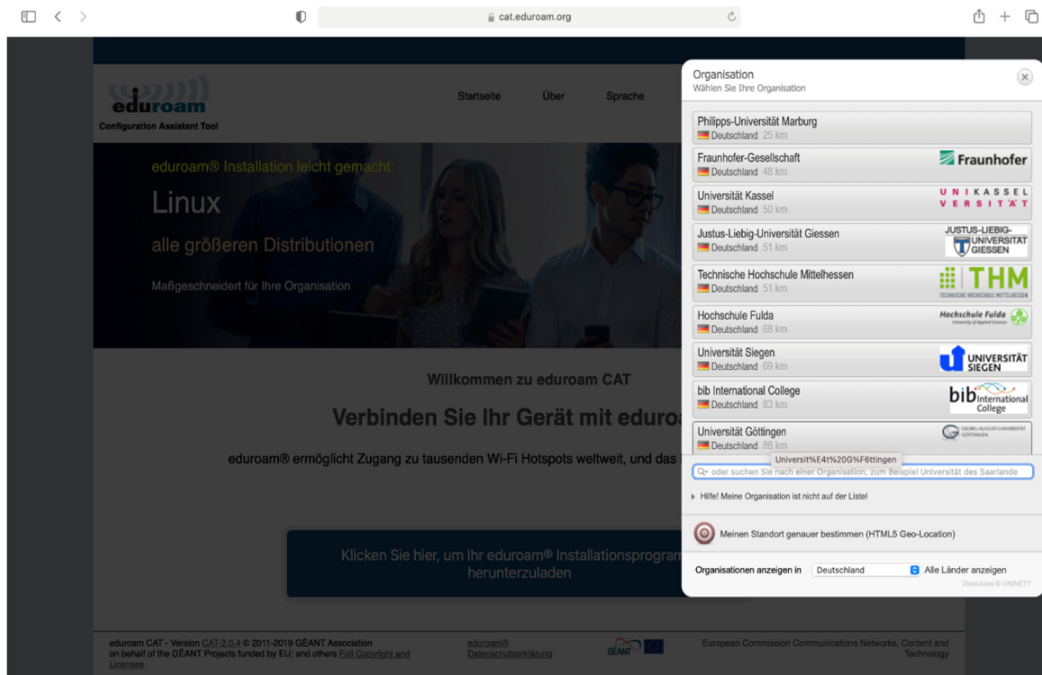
cat.eduroam.org

eduroam
Configuration Assistant Tool

Startseite Über Sprache

eduroam® Installation leicht gemacht:
Linux
alle größeren Distributionen
Maßgeschneidert für Ihre Organisation

Willkommen zu eduroam CAT
Verbinden Sie Ihr Gerät mit eduroa
eduroam® ermöglicht Zugang zu tausenden Wi-Fi Hotspots weltweit, und das
Klicken Sie hier, um Ihr eduroam® Installationsprogra herunterzuladen

eduroam CAT - Version CAT-2.0.4 © 2011-2019 GÉANT Association on behalf of the GÉANT Projects funded by EU; and others Full Copyright and Licenses
eduroam® Datenschutzerklärung
GÉANT
European Commission Communications Networks, Content and Technology

Organisation
Wählen Sie Ihre Organisation

Philipps-Universität Marburg
Deutschland 25 km
Fraunhofer-Gesellschaft
Deutschland 48 km
Fraunhofer
Universität Kassel
Deutschland 50 km
UNIKASSEL VERSITÄT
Justus-Liebig-Universität Giessen
Deutschland 51 km
JUSTUS-LIEBIG-UNIVERSITAT GIESSEN
Technische Hochschule Mittelhessen
Deutschland 51 km
THM
TECHNISCHE HOCHSCHULE MITTELHESSEN
Hochschule Fulda
Deutschland 68 km
Hochschule Fulda
Universität Siegen
Deutschland 69 km
UNIVERSITÄT SIEGEN
bib International College
Deutschland 83 km
bib International College
Universität Göttingen
Deutschland 88 km
GEORG-AUGUST-UNIVERSITÄT GÖTTINGEN
Universit%E4t%20G%F6ttingen
oder suchen Sie nach einer Organisation, zum Beispiel Universität des Saarlande
Hilfe! Meine Organisation ist nicht auf der Liste!
Meinen Standort genauer bestimmen (HTML5 Geo-Location)
Organisationen anzeigen in Deutschland Alle Länder anzeigen
DiscoJuice © UNINETT